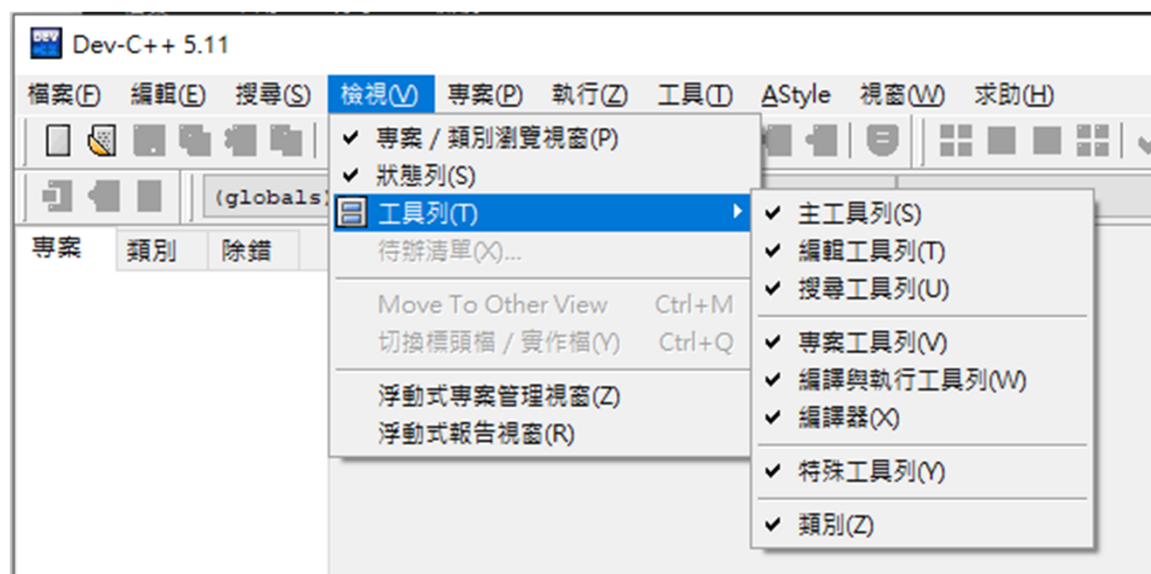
Dev-C++ 5.11

檔案(F) 編輯(E) 搜尋(S) 檢視(V) 專案(P) 執行(Z) 工具(T) AStyle 視窗(W) 求助(H)

(globals)

專案 類別 除錯

✔ 專案 / 類別瀏覽視窗(P)
✔ 狀態列(S)
工具列(T)
待辦清單(X)...
Move To Other View Ctrl+M
切換標頭檔 / 實作檔(Y) Ctrl+Q
浮動式專案管理視窗(Z)
浮動式報告視窗(R)

✔ 主工具列(S)
✔ 編輯工具列(T)
✔ 搜尋工具列(U)
✔ 專案工具列(V)
✔ 編譯與執行工具列(W)
✔ 編譯器(X)
✔ 特殊工具列(Y)
✔ 類別(Z)